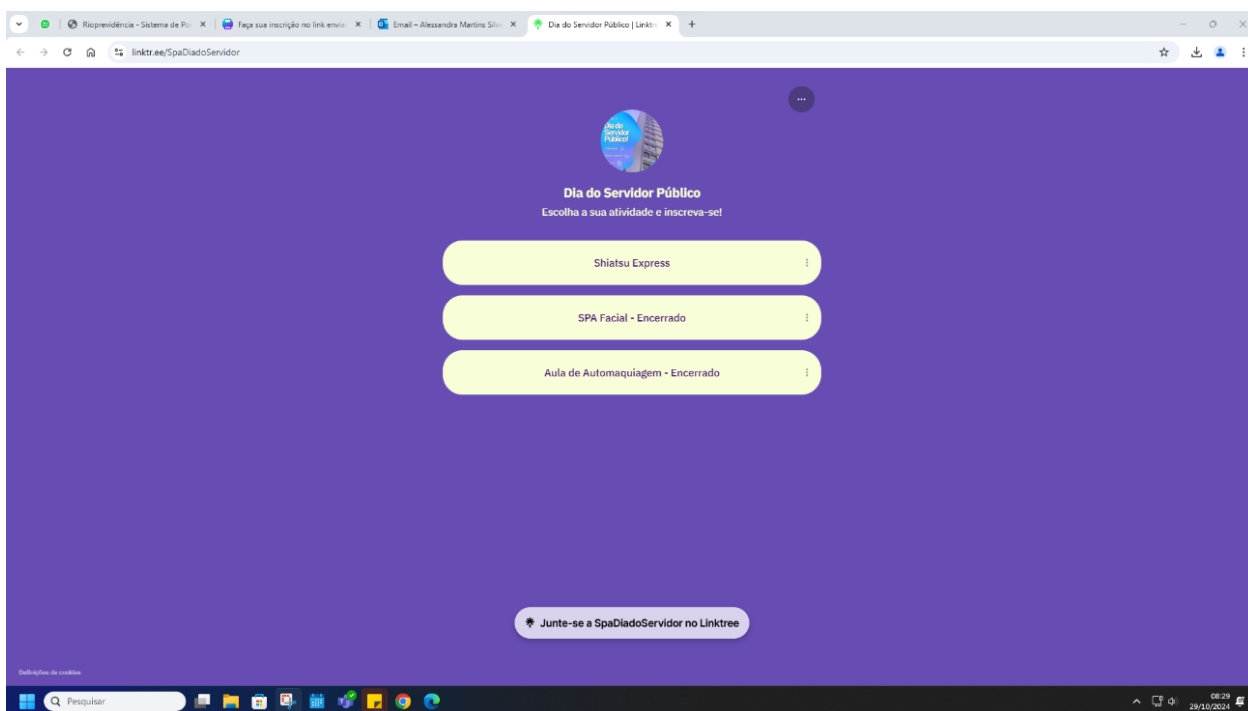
Rioprevidência - Sistema de Po ×
Faça sua inscrição no link envia ×
Email – Alessandra Martins Silv ×
Dia do Servidor Público | Linktr ×
+

linktr.ee/SpaDiadoServidor

...

Dia do Servidor Público

Dia do Servidor Público
Escolha a sua atividade e inscreva-se!

Shiatsu Express

SPA Facial - Encerrado

Aula de Automaquiagem - Encerrado

Junte-se a SpaDiadoServidor no Linktree

Definições de cookies

Pesquisar

08:29
29/10/2024